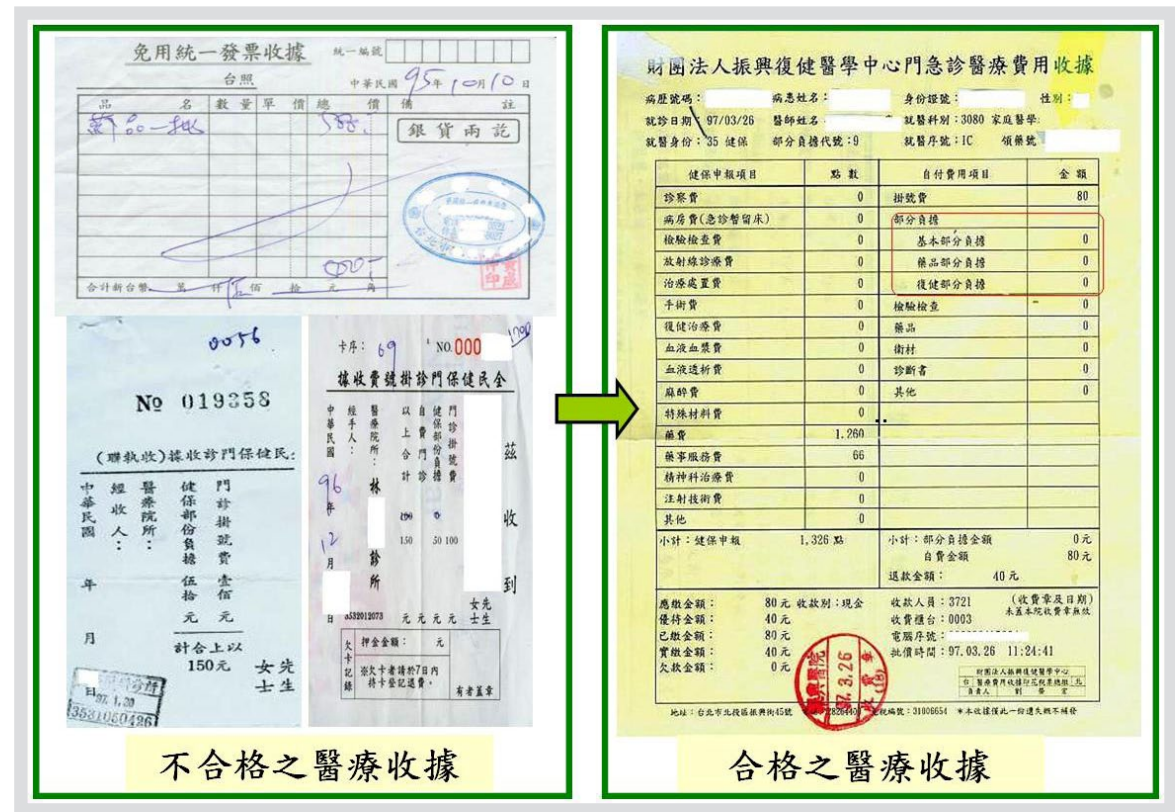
免用統一發票收據 統一編號

台照 中華民國 95年 10月 10日

| 品 名 | 數 量 | 單 價 | 總 價 | 備 註 |
|---|---|---|---|---|
| 藥品一批 | | | 588. | 銀貨兩訖 |

合計新台幣 萬 仟 伍佰 捌拾 元 角

0056

№ 019358

(聯執收)據收診門保健民:

中華民國 年 月

經收人:

醫療院所:

健保部份負擔 伍拾 元

門診掛號費 壹佰 元

計合上以 150元

先生 女士

卡序: 69 NO. 000

據收費號掛診門保健民全

中華民國 96 年 12 月

經手人:

醫療院所: 林 診所

以上合計 190

自費 150

健保部份負擔 0

門診掛號費 50 100

元 元 元 元

茲 收 到

先生 女士

押金金額: 元

欠卡記錄

有者蓋章

財團法人振興復健醫學中心門急診醫療費用收據

病歷號碼: 病患姓名: 身份證號: 性別:

就診日期: 97/03/26 醫師姓名: 就醫科別: 3080 家庭醫學

就醫身份: 35 健保 部分負擔代號: 9 就醫序號: IC 領藥號:

| 健保申報項目 | 點 數 | 自付費用項目 | 金 額 |
|---|---|---|---|
| 診察費 | 0 | 掛號費 | 80 |
| 病房費(急診暫留床) | 0 | 部分負擔 | |
| 檢驗檢查費 | 0 | 基本部分負擔 | 0 |
| 放射線診療費 | 0 | 藥品部分負擔 | 0 |
| 治療處置費 | 0 | 復健部分負擔 | 0 |
| 手術費 | 0 | 檢驗檢查 | - 0 |
| 復健治療費 | 0 | 藥品 | 0 |
| 血液血漿費 | 0 | 衛材 | 0 |
| 血液透析費 | 0 | 診斷書 | 0 |
| 麻醉費 | 0 | 其他 | 0 |
| 特殊材料費 | 0 | | |
| 藥費 | 1,260 | | |
| 藥事服務費 | 66 | | |
| 精神科治療費 | 0 | | |
| 注射技術費 | 0 | | |
| 其他 | 0 | | |

小計: 健保申報 1,326 點

小計: 部分負擔金額 0元

自費金額 80元

退款金額: 40元

應繳金額: 80元 收款別: 現金

優待金額: 40元

已繳金額: 80元

實繳金額: 40元

欠款金額: 0元

收款人員: 3721

收費櫃台: 0003

電腦序號:

批價時間: 97.03.26 11:24:41

(收費章及日期) 未蓋本院收費章無效

97.3.26

地址: 台北市北投區振興街45號

不合格之醫療收據

合格之醫療收據